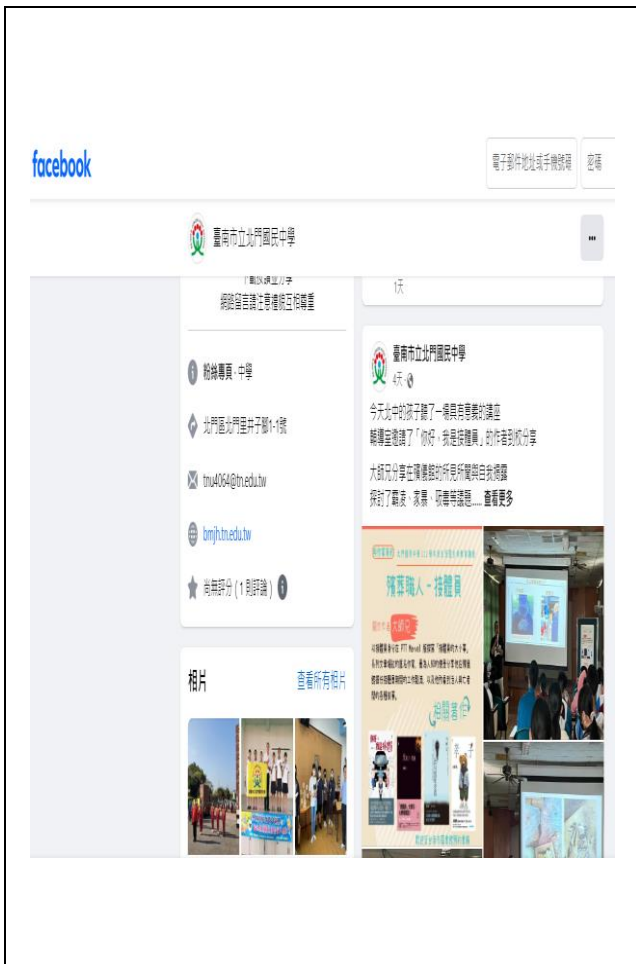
facebook

電子郵件地址或手機號碼

密碼

臺南市立北門國民中學

...

網路留言請注意禮貌互相尊重

1天

粉絲專頁 · 中學

北門區北門里井子腳1-1號

tnu4064@tn.edu.tw

bmjh.tn.edu.tw

尚無評分（1則評論）

相片

查看所有相片

臺南市立北門國民中學

4天 ·

今天北中的孩子聽了一場與自尊養成的講座

輔導室邀請了「你好，我是接體員」的作者到校分享

大師充分享在殯儀館的所見所聞與自我揭露

探討了霸凌、家暴、尊重等議題...... 查看更多

殯葬職人－接體員

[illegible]